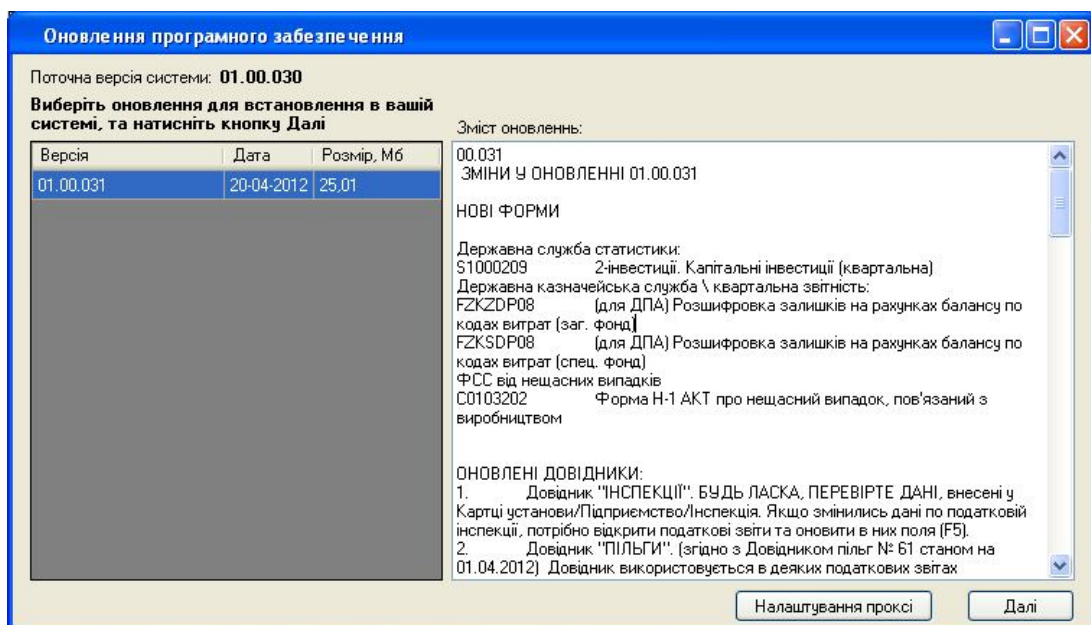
Оновлення програмного забезпечення

Поточна версія системи: 01.00.030

Виберіть оновлення для встановлення в вашій системі, та натисніть кнопку Далі

| Версія | Дата | Розмір, Мб |
|---|---|---|
| 01.00.031 | 20-04-2012 | 25,01 |

Зміст оновлень:

00.031
ЗМІНИ У ОНОВЛЕННІ 01.00.031

НОВІ ФОРМИ

Державна служба статистики:
S1000209 2-інвестиції. Капітальні інвестиції (квартальна)
Державна казначейська служба \ квартальна звітність:
FZKZDP08 (для ДПА) Розшифровка залишків на рахунках балансу по кодах витрат (заг. фонд)
FZKSDP08 (для ДПА) Розшифровка залишків на рахунках балансу по кодах витрат (спец. фонд)
ФСС від нещасних випадків
C0103202 Форма Н-1 АКТ про нещасний випадок, пов'язаний з виробництвом

ОНОВЛЕНІ ДОВІДНИКИ:
1. Довідник "ІНСПЕКЦІЇ". БУДЬ ЛАСКА, ПЕРЕВІРТЕ ДАНІ, внесені у Картці установи/Підприємство/Інспекція. Якщо змінились дані по податковій інспекції, потрібно відкрити податкові звіти та оновити в них поля (F5).
2. Довідник "ПІЛЬГИ". (згідно з Довідником пільг № 61 станом на 01.04.2012) Довідник використовується в деяких податкових звітах

Налаштування проксі
Далі